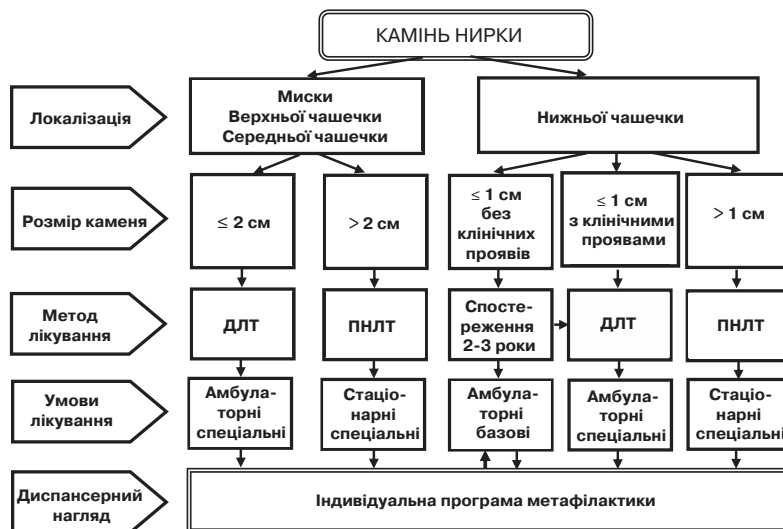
КАМІНЬ НИРКИ

Локалізація

Миски
Верхньої чашечки
Середньої чашечки

Нижньої чашечки

Розмір каменя

≤ 2 см

> 2 см

≤ 1 см без клінічних проявів

≤ 1 см з клінічними проявами

> 1 см

Метод лікування

ДЛТ

ПНЛТ

Спостереження 2-3 роки

ДЛТ

ПНЛТ

Умови лікування

Амбулаторні спеціальні

Стаціонарні спеціальні

Амбулаторні базові

Амбулаторні спеціальні

Стаціонарні спеціальні

Диспансерний нагляд

Індивідуальна програма метафілактики